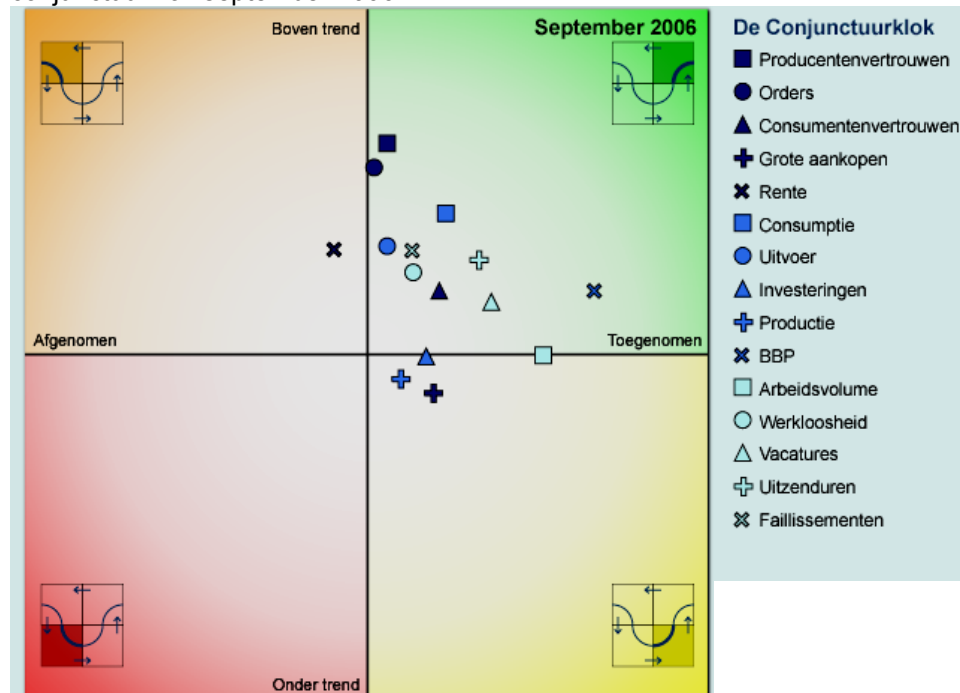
Boven trend

September 2006

Afgenomen

Toegenomen

Onder trend

De Conjunctuurklok

Producentenvertrouwen

Orders

Consumentenvertrouwen

Grote aankopen

Rente

Consumptie

Uitvoer

Investeringen

Productie

BBP

Arbeidsvolume

Werkloosheid

Vacatures

Uitzenduren

Faillissementen